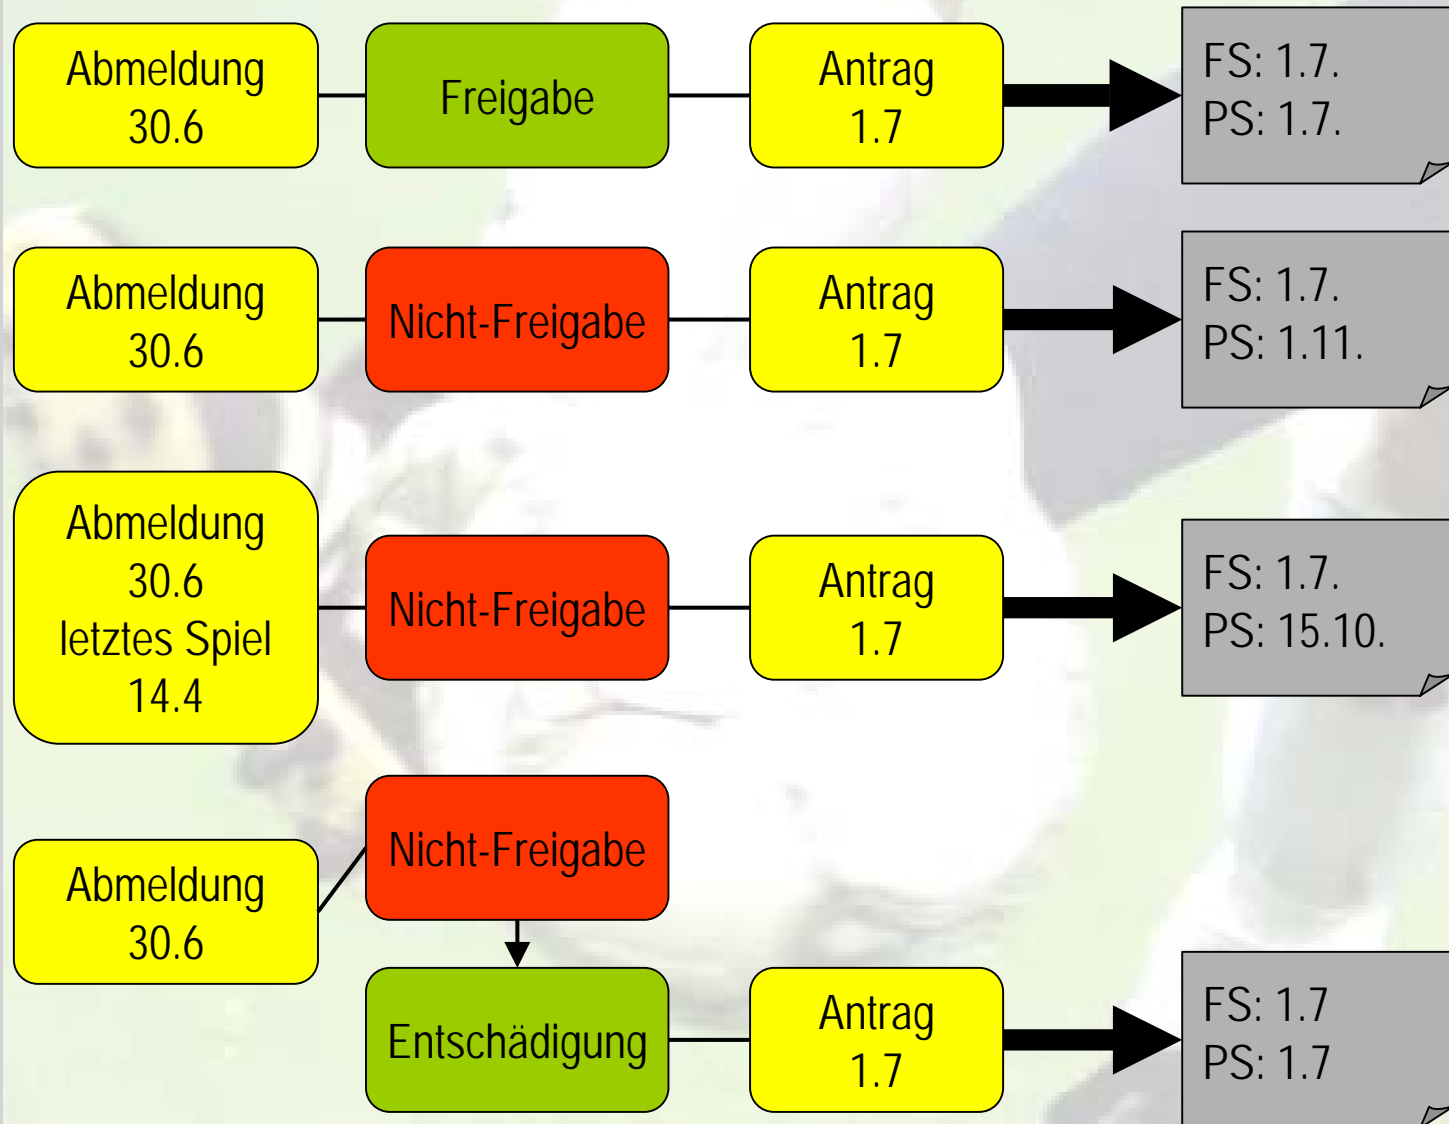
Abmeldung 30.6

Freigabe

Antrag 1.7

FS: 1.7.
PS: 1.7.

Abmeldung 30.6

Nicht-Freigabe

Antrag 1.7

FS: 1.7.
PS: 1.11.

Abmeldung 30.6 letztes Spiel 14.4

Nicht-Freigabe

Antrag 1.7

FS: 1.7.
PS: 15.10.

Abmeldung 30.6

Nicht-Freigabe

Entschädigung

Antrag 1.7

FS: 1.7
PS: 1.7